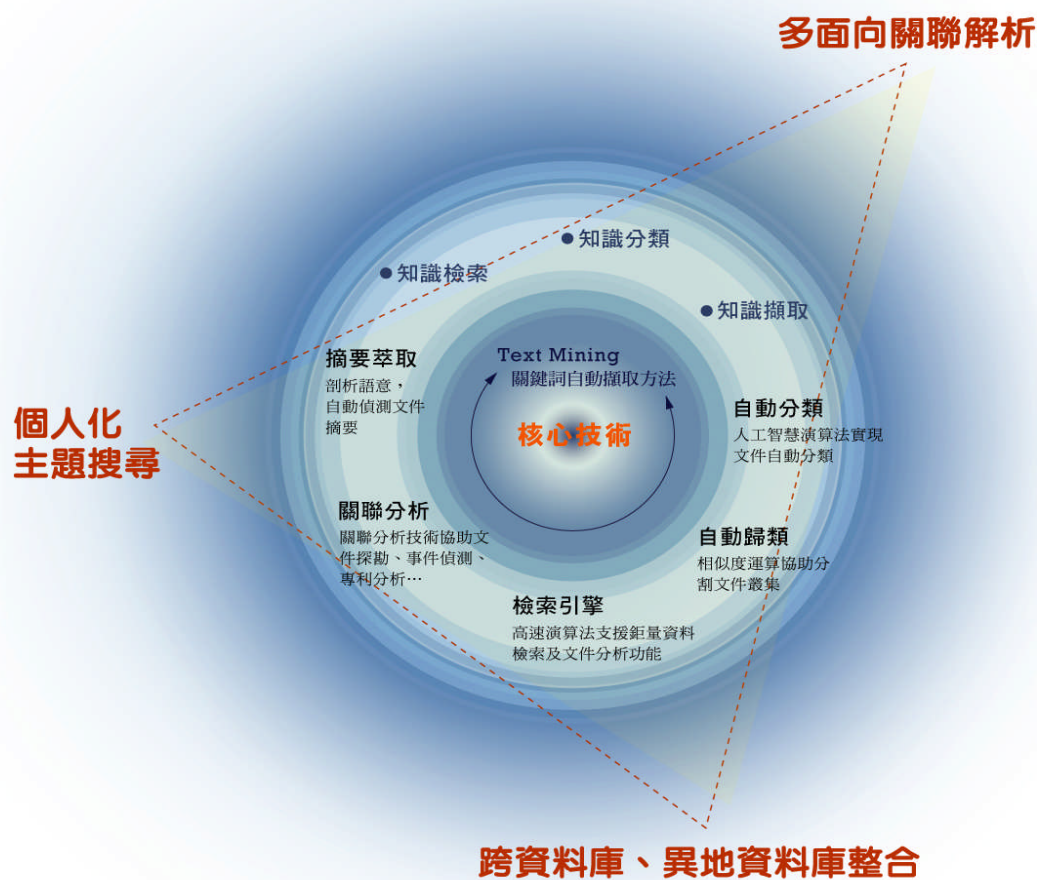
多面向關聯解析

知識分類

知識檢索

知識擷取

摘要萃取
剖析語意，自動偵測文件摘要

Text Mining
關鍵詞自動擷取方法

個人化
主題搜尋

核心技術

自動分類
人工智慧演算法實現文件自動分類

關聯分析
關聯分析技術協助文件探勘、事件偵測、專利分析…

自動歸類
相似度運算協助分割文件叢集

檢索引擎
高速演算法支援鉅量資料檢索及文件分析功能

跨資料庫、異地資料庫整合